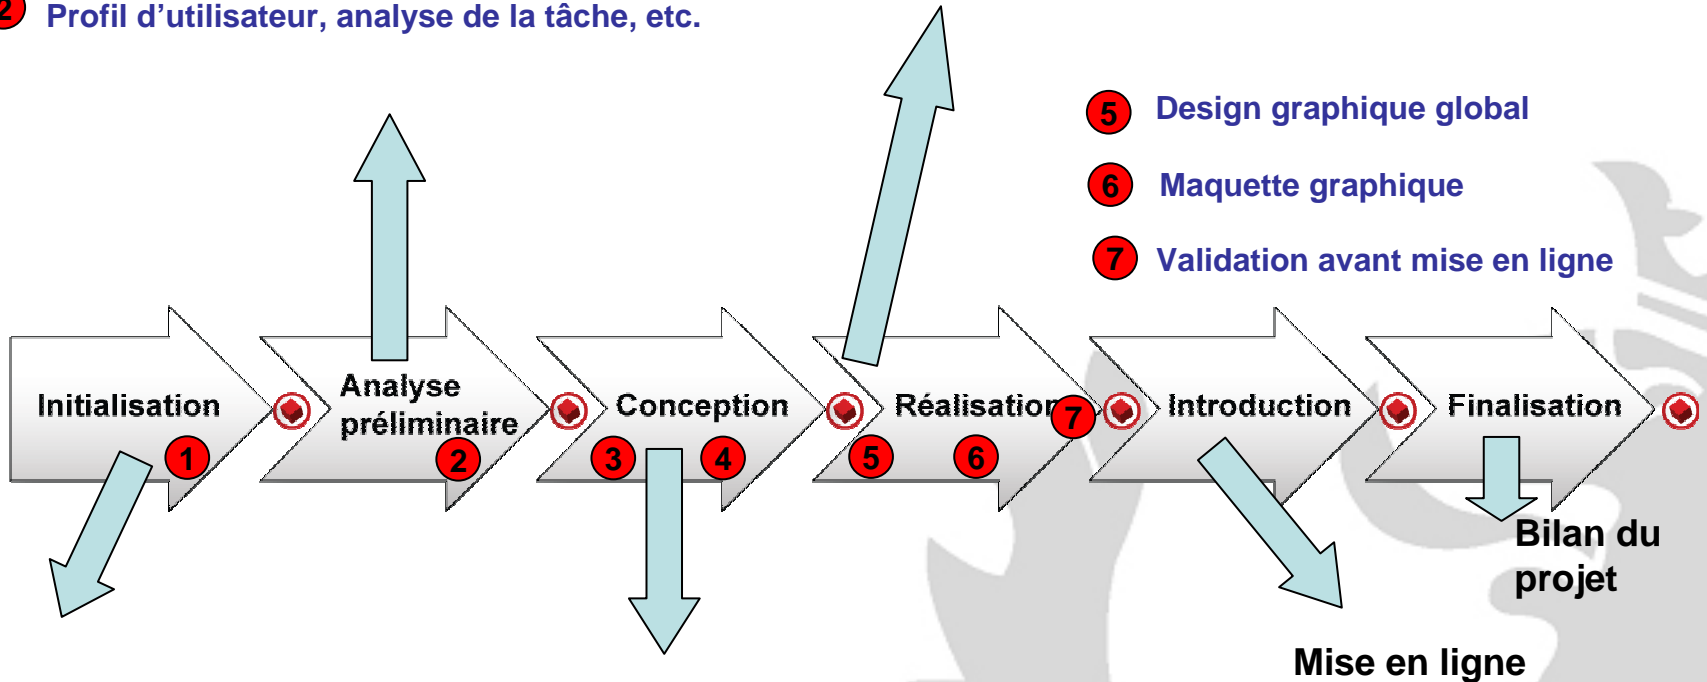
2 Profil d’utilisateur, analyse de la tâche, etc.

5 Design graphique global

6 Maquette graphique

7 Validation avant mise en ligne

Initialisation 1

Analyse préliminaire 2

Conception 3 4

Réalisation 5 6 7

Introduction

Finalisation

Bilan du projet

Mise en ligne